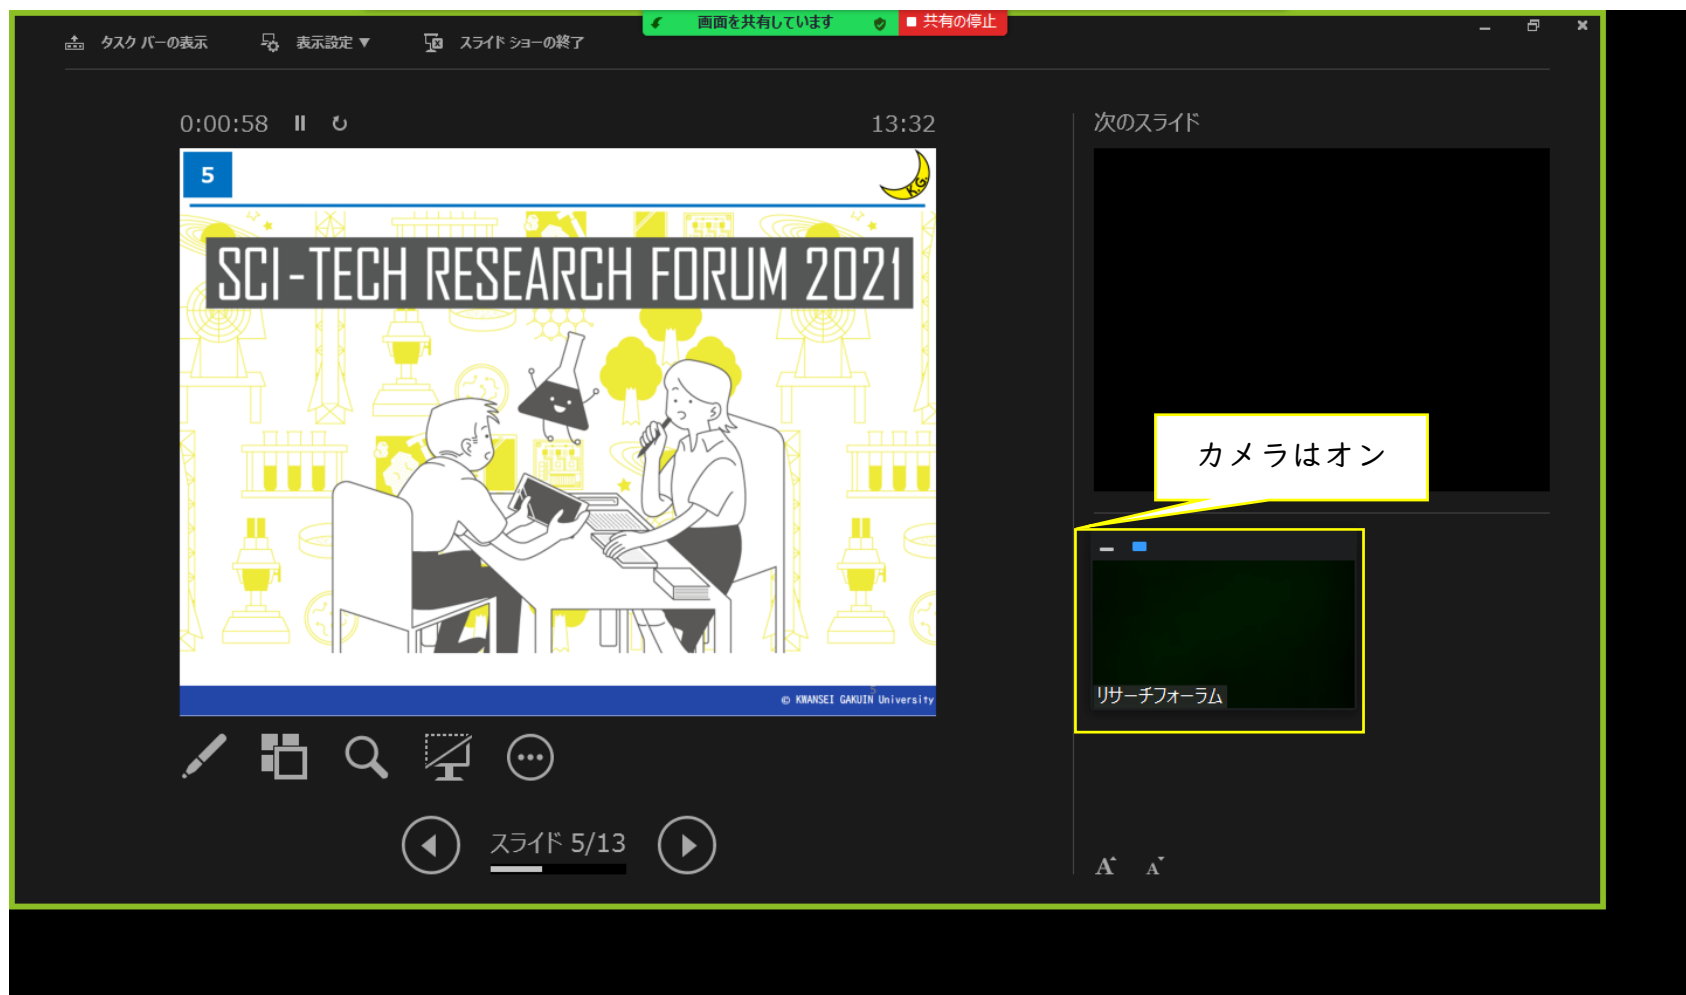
画面を共有しています
共有の停止

タスク バーの表示
表示設定 ▼
スライド ショーの終了

0:00:58
13:32

5
K.G.
SCI-TECH RESEARCH FORUM 2021
© KWANSEI GAKUIN University

スライド 5/13

次のスライド

カメラはオン

リサーチフォーラム